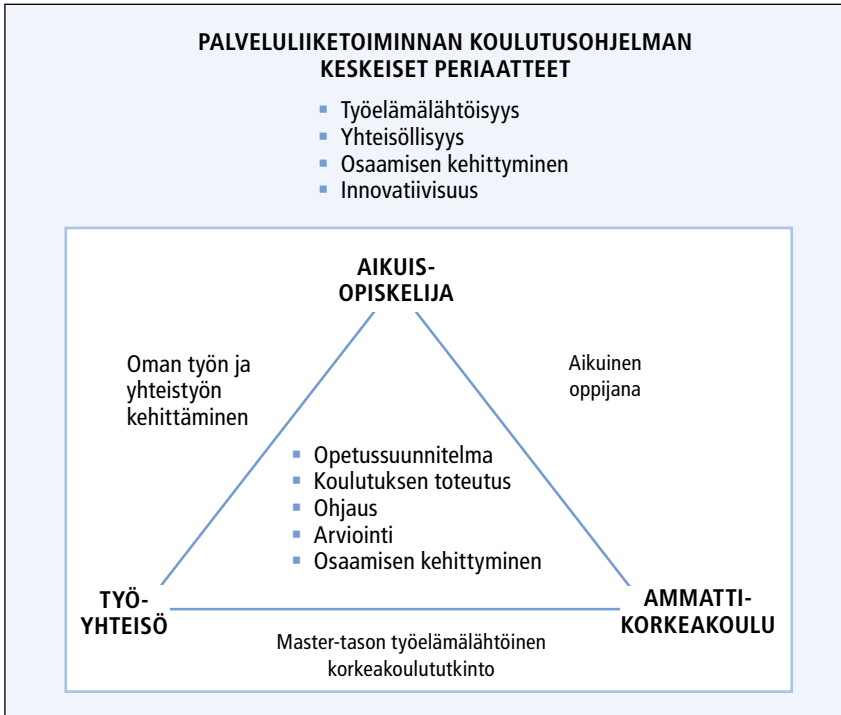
PALVELULIIKETOIMINNAN KOULUTUSOHJELMAN KESKEISET PERIAATTEET

- Työelämälähtöisyys
- Yhteisöllisyys
- Osaamisen kehittyminen
- Innovatiivisuus

AIKUIS-OPISKELIJA

Oman työn ja yhteistyön kehittäminen

Aikuinen oppijana

- Opetussuunnitelma
- Koulutuksen toteutus
- Ohjaus
- Arviointi
- Osaamisen kehittyminen

TYÖ-YHTEISÖ

AMMATTI-KORKEAKOULU

Master-tason työelämälähtöinen korkeakoulututkinto